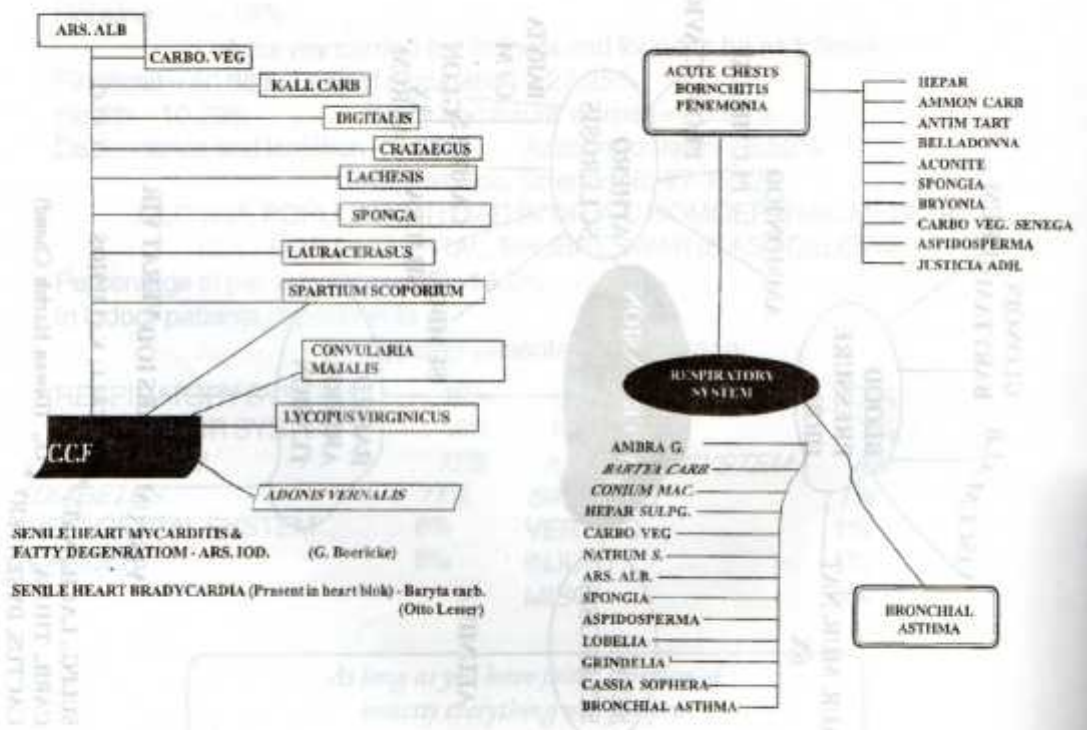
ARS. ALB

CARBO. VEG

KALL CARB

DIGITALIS

CRATAEGUS

LACHESIS

SPONGA

LAURACERASUS

SPARTIUM SCOPORIUM

CONVULARIA MAJALIS

LYCOPUS VIRGINICUS

C.C.F

ADONIS VERNALIS

SENILE HEART MYCARDITIS & FATTY DEGENRATIOM - ARS. IOD. (G. Boericke)

SENILE HEART BRADYCARDIA (Present in heart blok) - Baryta carb. (Otto Lesser)

ACUTE CHESTS BORNCHITIS PENEMONIA

HEPAR

AMMON CARB

ANTIM TART

BELLADONNA

ACONITE

SPONGIA

BRYONIA

CARBO VEG. SENEGA

ASPIDOSPERMA

JUSTICIA ADH.

RESPIRATORY SYSTEM

ANBRA G.

BARYTA CARB

CONIUM MAC.

HEPAR SULPG.

CARBO VEG

NATRUM S.

ARS. ALB.

SPONGIA

ASPIDOSPERMA

LOBELIA

GRINDELIA

CASSIA SOPHERA

BRONCHIAL ASTHMA

BRONCHIAL ASTHMA